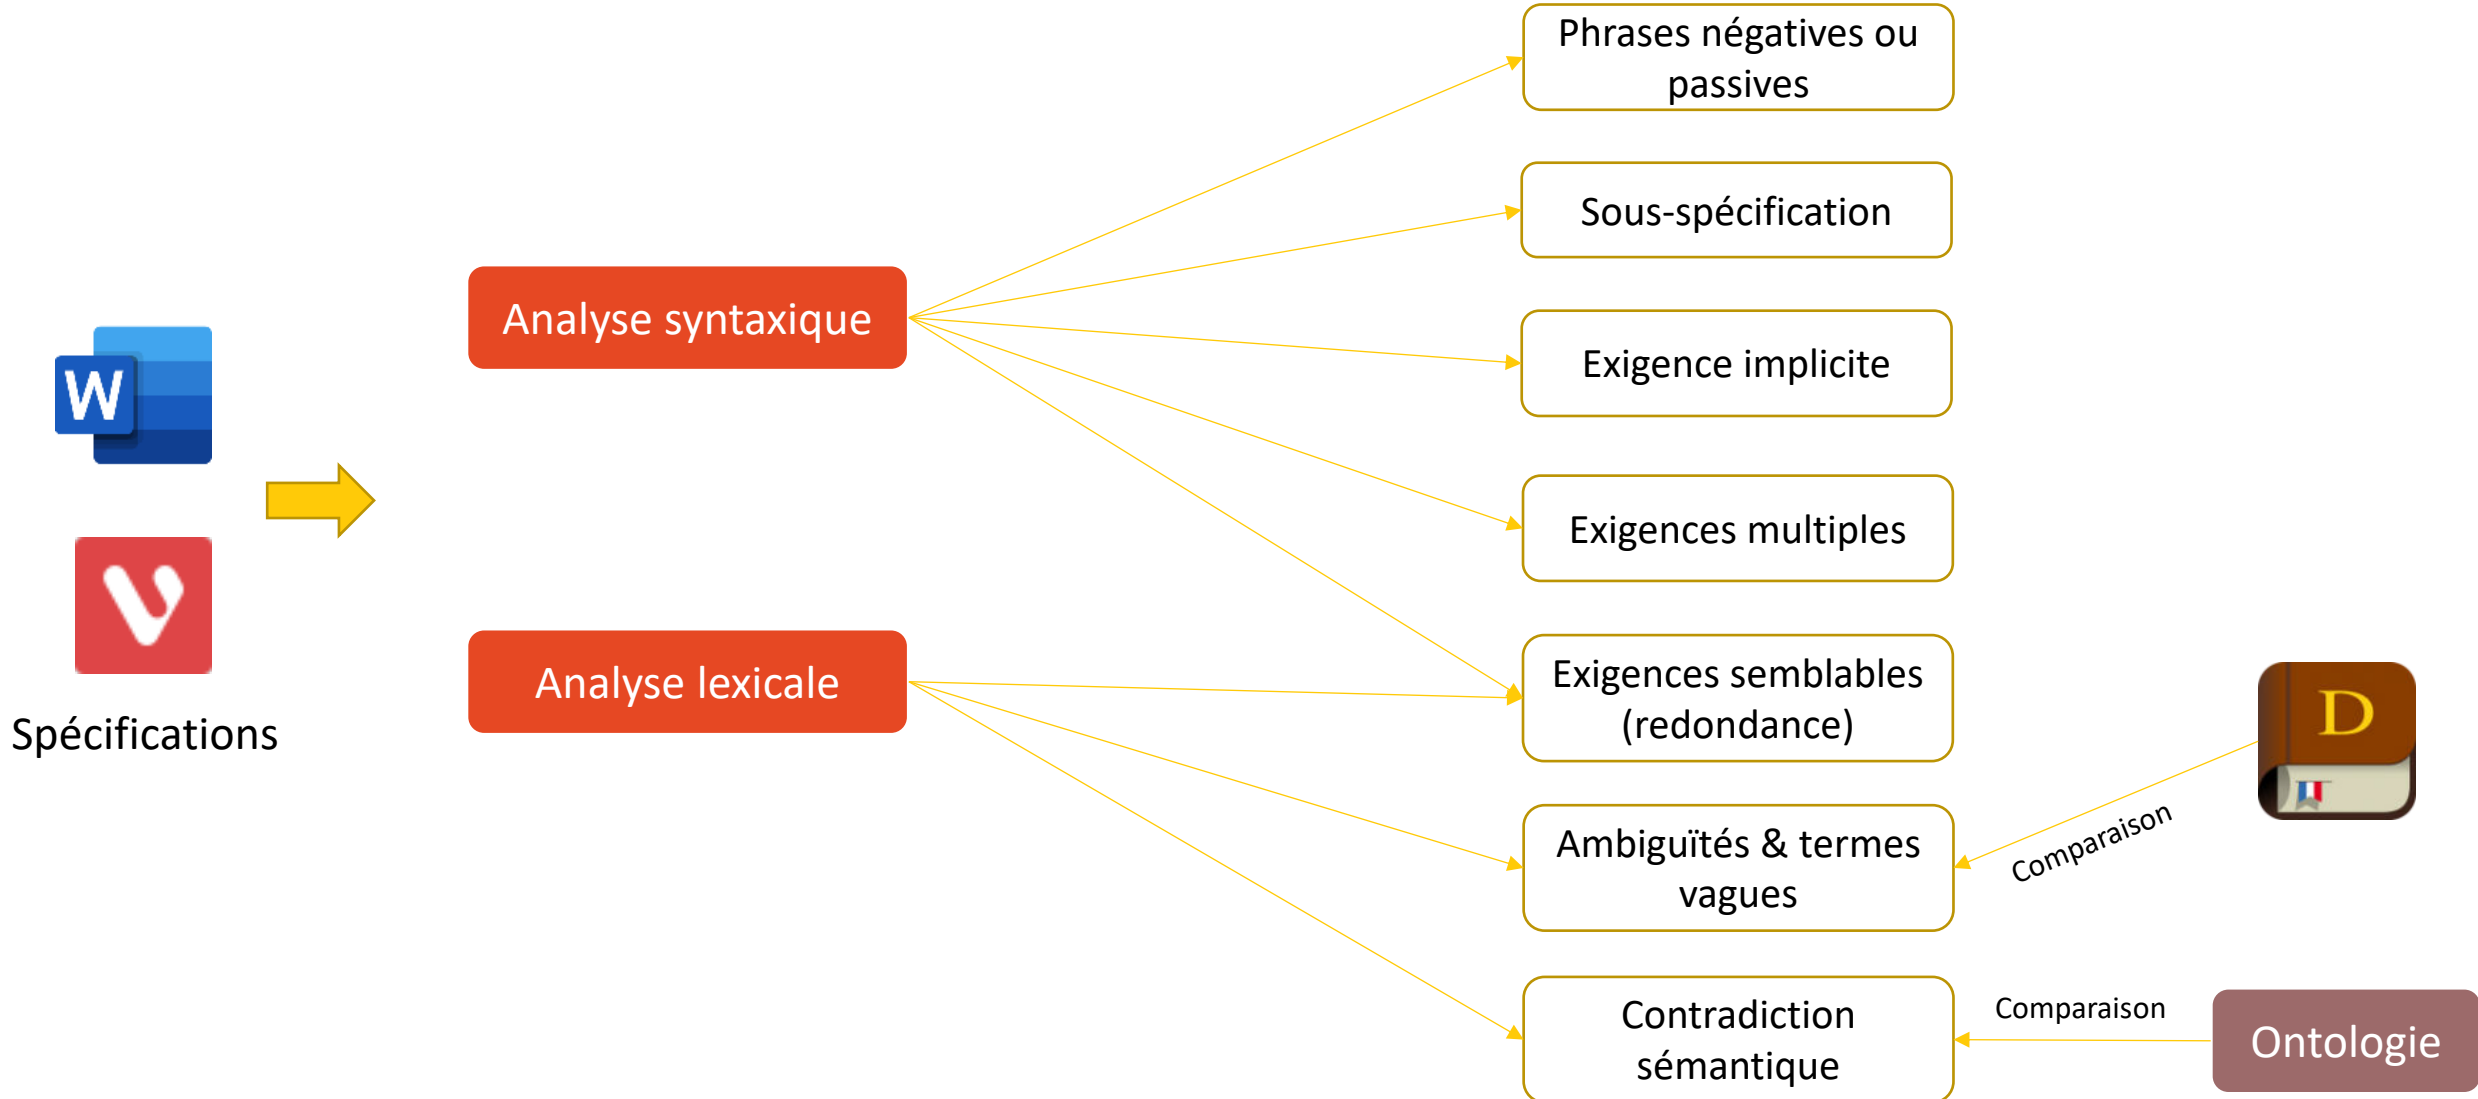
W

Spécifications

Analyse syntaxique

Analyse lexicale

Phrases négatives ou passives

Sous-spécification

Exigence implicite

Exigences multiples

Exigences semblables (redondance)

Ambiguïtés & termes vagues

Contradiction sémantique

D

Comparaison

Comparaison

Ontologie